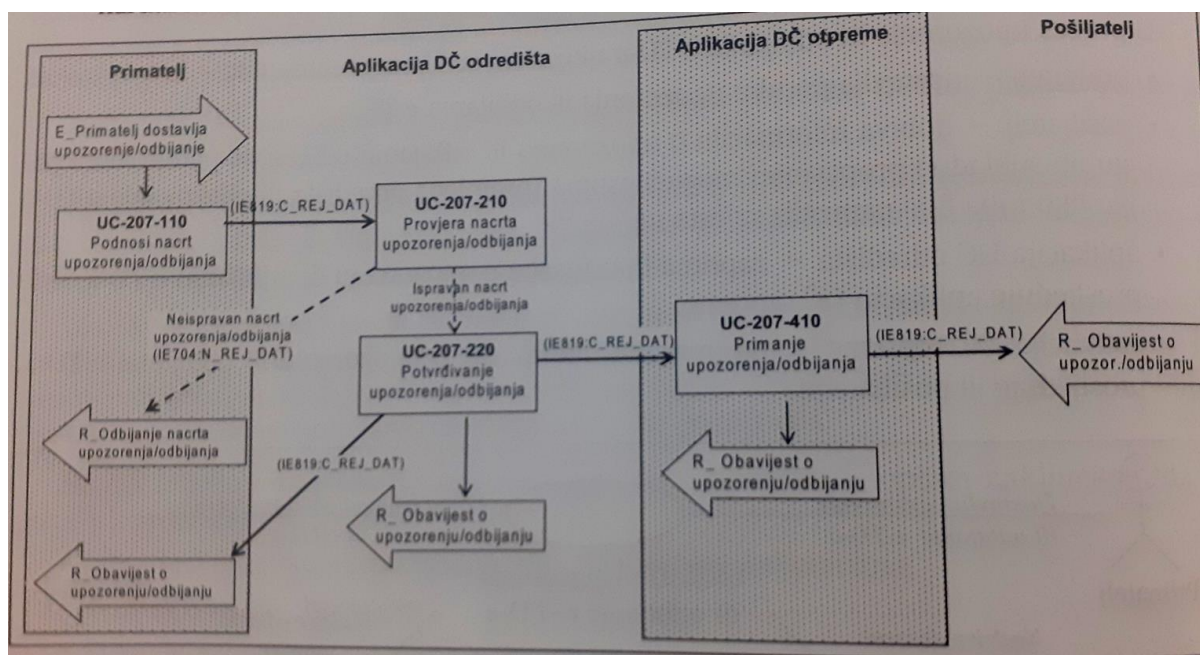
Primatelj

Aplikacija DČ odredišta

Aplikacija DČ otpreme

Pošiljatelj

E_Primatelj dostavlja upozorenje/odbijanje

UC-207-110
Podnosi nacrt upozorenja/odbijanja

(IE819:C_REJ_DAT)

UC-207-210
Provjera nacrta upozorenja/odbijanja

Ispravan nacrt upozorenja/odbijanja

Neispravan nacrt upozorenja/odbijanja (IE704:N_REJ_DAT)

UC-207-220
Potvrđivanje upozorenja/odbijanja

(IE819:C_REJ_DAT)

UC-207-410
Primanje upozorenja/odbijanja

(IE819:C_REJ_DAT)

R_ Obavijest o upozor./odbijanju

R_Odbijanje nacrta upozorenja/odbijanja

(IE819:C_REJ_DAT)

R_ Obavijest o upozorenju/odbijanju

R_ Obavijest o upozorenju/odbijanju

R_Obavijest o upozorenju/odbijanju